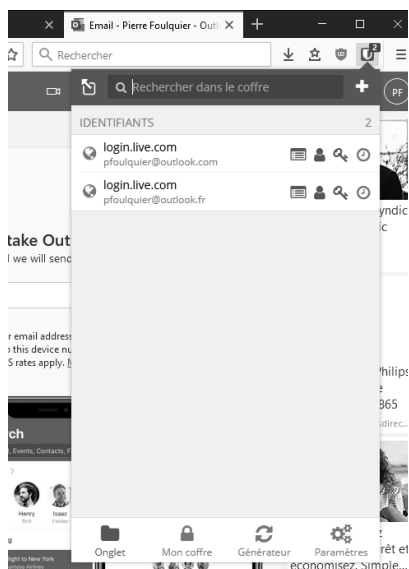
Email - Pierre Foulquier - Outl

Rechercher

2

Rechercher dans le coffre

PF

IDENTIFIANTS 2

login.live.com
pfoulquier@outlook.com

login.live.com
pfoulquier@outlook.fr

take Out
l we will send

r email address
this device nu
S rates apply. N

ch
, Events, Contacts, F

Henry
Isaac

yndic
ic

Philips
e
365

rêt et
économisez. Simple...

Onglet
Mon coffre
Générateur
Paramètres